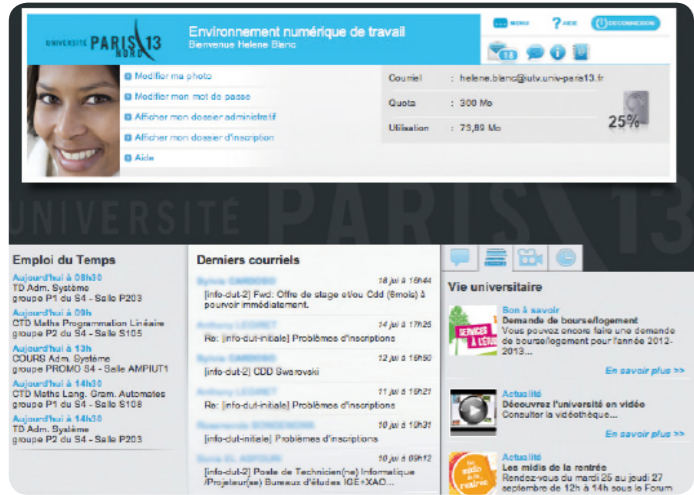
UNIVERSITÉ PARIS 13 NORD

Environnement numérique de travail
Bienvenue Helene Blanc

MENU ? AIDE DÉCONNEXION

18

Modifier ma photo
Modifier mon mot de passe
Afficher mon dossier administratif
Afficher mon dossier d'inscription
Aide

Courriel : helene.blanc@iutv.univ-paris13.fr
Quota : 300 Mo
Utilisation : 75,89 Mo
25%

UNIVERSITÉ PARIS 13

Emploi du Temps

Aujourd'hui à 08h30
TD Adm. Système
groupe P1 du S4 - Salle P203
Aujourd'hui à 09h
CTD Maths Programmation Linéaire
groupe P2 du S4 - Salle S105
Aujourd'hui à 13h
COURS Adm. Système
groupe PROMO S4 - Salle AMPIUT1
Aujourd'hui à 14h30
CTD Maths Lang. Gram. Automates
groupe P1 du S4 - Salle S108
Aujourd'hui à 14h30
TD Adm. Système
groupe P2 du S4 - Salle P203

Derniers courriels

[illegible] 18 juil à 16h44
[info-dut-2] Fwd: Offre de stage et/ou Cdd (6mois) à pourvoir immédiatement.
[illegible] 14 juil à 17h25
Re: [info-dut-initiale] Problèmes d'inscriptions
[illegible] 12 juil à 16h50
[info-dut-2] CDD Swarovski
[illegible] 11 juil à 16h21
Re: [info-dut-initiale] Problèmes d'inscriptions
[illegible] 10 juil à 10h31
[info-dut-initiale] Problèmes d'inscriptions
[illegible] 10 juil à 09h12
[info-dut-2] Poste de Technicien(ne) Informatique /Projeteur(se) Bureaux d'études IGE+XAO...

Vie universitaire

Bon à savoir
Demande de bourse/logement
Vous pouvez encore faire une demande de bourse/logement pour l'année 2012-2013...
En savoir plus >>

Actualité
Découvrez l'université en vidéo
Consulter la vidéothèque...
En savoir plus >>

Actualité
Les midis de la rentrée
Rendez-vous du mardi 25 au jeudi 27 septembre de 12h à 14h sous le Forum